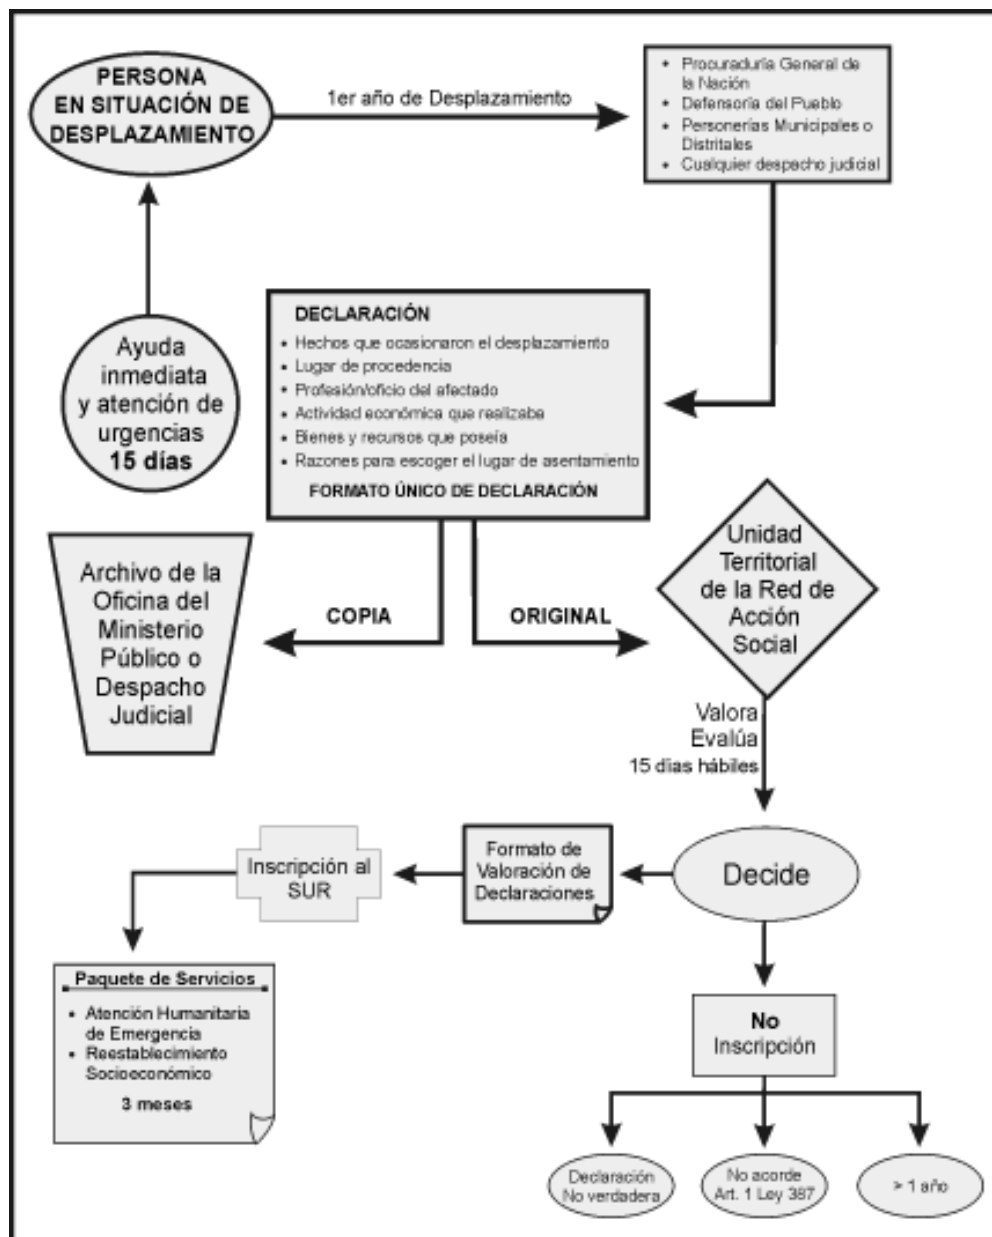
PERSONA EN SITUACIÓN DE DESPLAZAMIENTO

1er año de Desplazamiento

- Procuraduría General de la Nación
- Defensoría del Pueblo
- Personerías Municipales o Distritales
- Cualquier despacho judicial

Ayuda inmediata y atención de urgencias
15 días

DECLARACIÓN
- Hechos que ocasionaron el desplazamiento
- Lugar de procedencia
- Profesión/oficio del afectado
- Actividad económica que realizaba
- Bienes y recursos que poseía
- Razones para escoger el lugar de asentamiento

FORMATO ÚNICO DE DECLARACIÓN

Archivo de la Oficina del Ministerio Público o Despacho Judicial

COPIA

ORIGINAL

Unidad Territorial de la Red de Acción Social

Valora
Evalúa
15 días hábiles

Decide

Formato de Valoración de Declaraciones

Inscripción al SUR

Paquete de Servicios
- Atención Humanitaria de Emergencia
- Reestablecimiento Socioeconómico

3 meses

No Inscripción

Declaración No verdadera

No acorde Art. 1 Ley 387

> 1 año